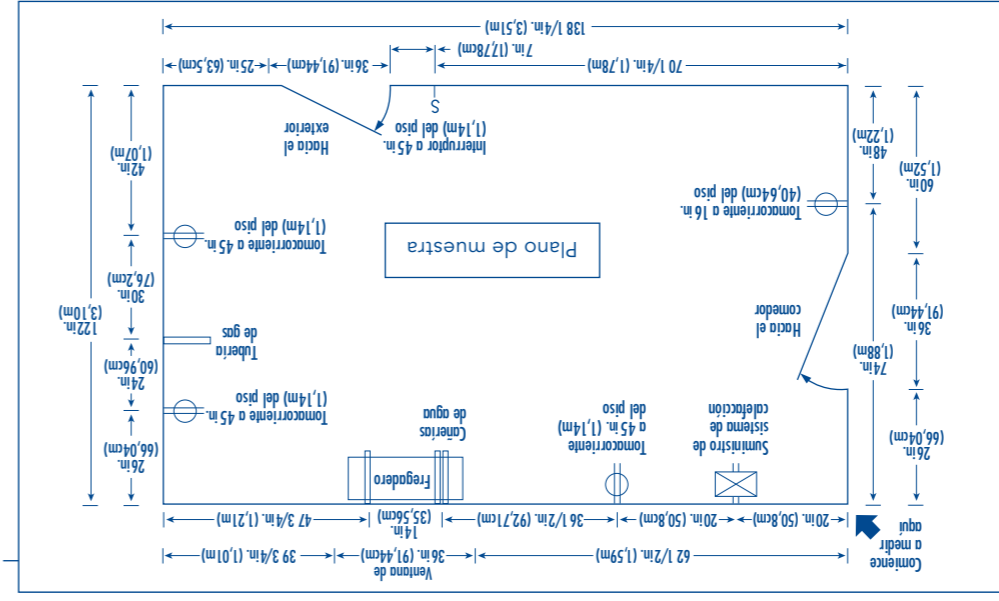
138 1/4in. (3,51m)
25 in. (63,5cm)
36 in. (91,44cm)
7 in. (17,78cm)
70 1/4in. (1,78m)
Hacia el exterior
S
Interruptor a 45 in. (1,14m) del piso
42in. (1,07m)
48in. (1,22m)
60in. (1,52m)
Tomacorriente a 16 in. (40,64cm) del piso
Tomacorriente a 45 in. (1,14m) del piso
Plano de muestra
30in. (76,2cm)
122in. (3,10m)
Tubería de gas
Hacia el comedor
36in. (91,44cm)
24in. (60,96cm)
74in. (1,88m)
Tomacorriente a 45 in. (1,14m) del piso
Cañerías de agua
Tomacorriente a 45 in. (1,14m) del piso
Suministro de sistema de calefacción
26in. (66,04cm)
26in. (66,04cm)
Fregadero
47 3/4in. (1,21m)
14in. (35,56cm)
36 1/2in. (92,71cm)
20in. (50,8cm)
20in. (50,8cm)
Comience a medir aquí
39 3/4in. (1,01m)
36in. (91,44cm)
Ventana de
62 1/2in. (1,59m)